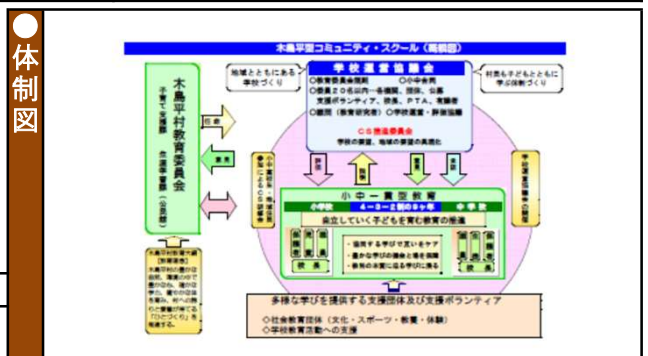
●体制図

木島平型コミュニティ・スクール（概観図）

木島平村教育委員会

子育て支援課　生涯学習課（公民館）

地域とともにある学校づくり

学校運営協議会

○教育委員会規則　○小中合同
○委員２０名以内…各機関、団体、公募
支援ボランティア、校長、PTA、有識者
○顧問（教育研究者）○学校運営・評価協議

CS推進委員会

学校の要望、地域の要望の具現化

村民も子どもとともに学ぶ探索づくり

小中一貫型教育

小学校　4－3－2制の9か年　中学校

自立していく子どもを育む教育の推進

校長　校長

多様な学びを提供する支援団体及び支援ボランティア

○社会教育団体（文化・スポーツ・教養・体験）
○学校教育活動への支援

木島平村教育大綱